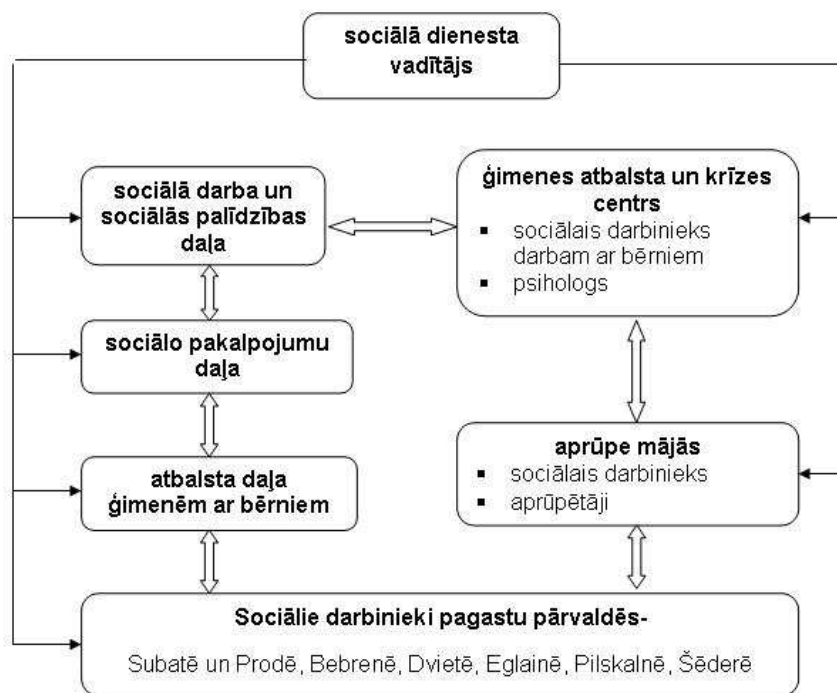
sociālā dienesta vadītājs

sociālā darba un sociālās palīdzības daļa

sociālo pakalpojumu daļa

atbalsta daļa ģimenēm ar bērniem

ģimenes atbalsta un krīzes centrs
▪ sociālais darbinieks darbam ar bērniem
▪ psihologs

aprūpe mājās
▪ sociālais darbinieks
▪ aprūpētāji

Sociālie darbinieki pagastu pārvaldēs-
Subatē un Prodē, Bebrenē, Dvietē, Eglainē, Pilskalnē, Šēderē